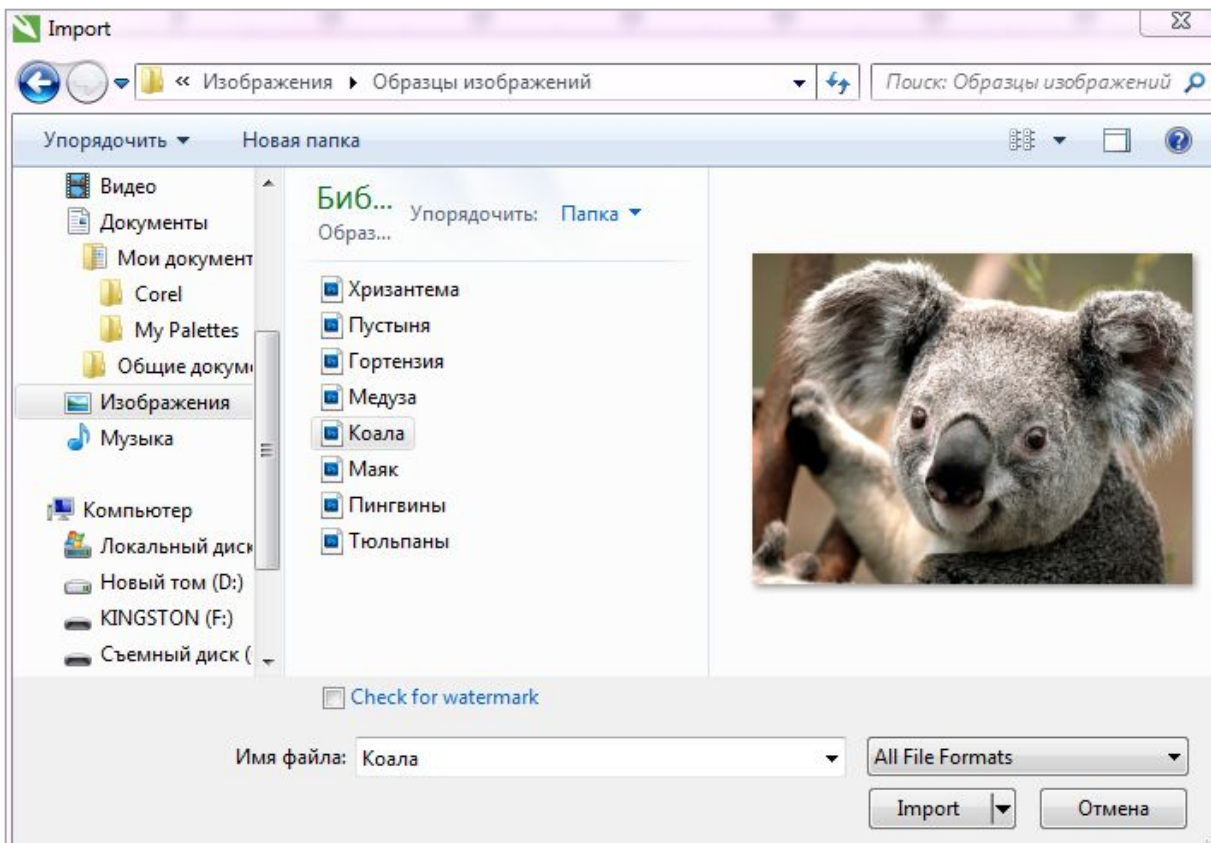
Import

« Изображения ▸ Образцы изображений

Поиск: Образцы изображений

Упорядочить ▾ Новая папка

Видео
Документы
Мои документ
Corel
My Palettes
Общие докум
Изображения
Музыка

Компьютер
Локальный диск
Новый том (D:)
KINGSTON (F:)
Съемный диск (

Биб...
Образ...
Упорядочить: Папка ▾

Хризантема
Пустыня
Гортензия
Медуза
Коала
Маяк
Пингвины
Тюльпаны

Check for watermark

Имя файла: Коала

All File Formats

Import

Отмена